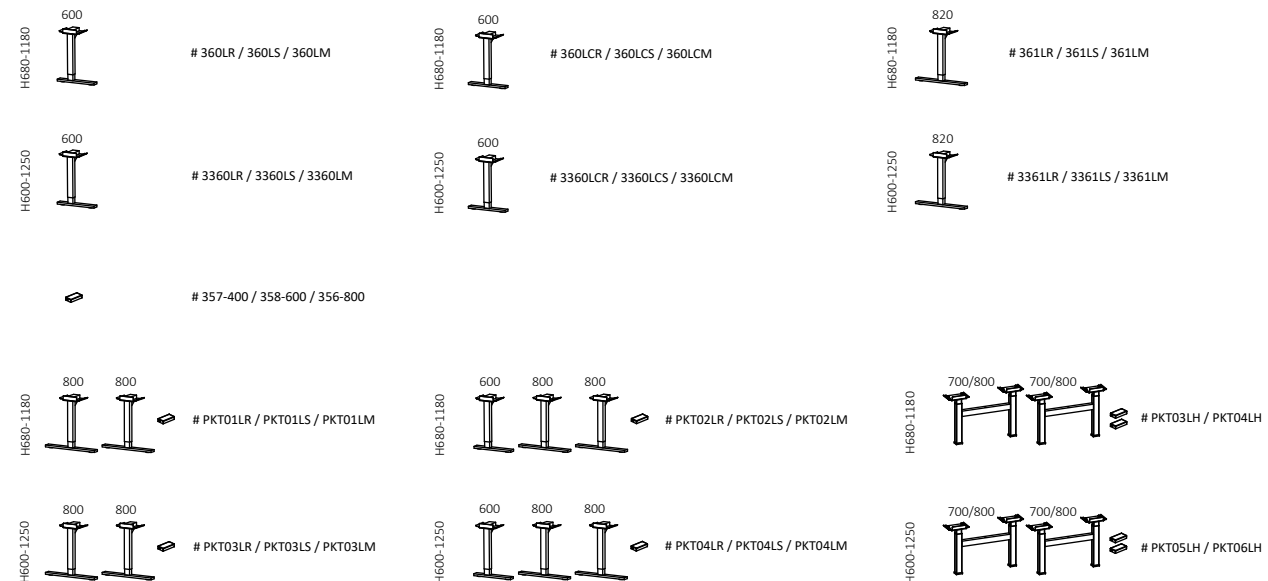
H680-1180
600
# 360LR / 360LS / 360LM

H680-1180
600
# 360LCR / 360LCS / 360LCM

H680-1180
820
# 361LR / 361LS / 361LM

H600-1250
600
# 3360LR / 3360LS / 3360LM

H600-1250
600
# 3360LCR / 3360LCS / 3360LCM

H600-1250
820
# 3361LR / 3361LS / 3361LM

# 357-400 / 358-600 / 356-800

H680-1180
800 800
# PKT01LR / PKT01LS / PKT01LM

H680-1180
600 800 800
# PKT02LR / PKT02LS / PKT02LM

H680-1180
700/800 700/800
# PKT03LH / PKT04LH

H600-1250
800 800
# PKT03LR / PKT03LS / PKT03LM

H600-1250
600 800 800
# PKT04LR / PKT04LS / PKT04LM

H600-1250
700/800 700/800
# PKT05LH / PKT06LH